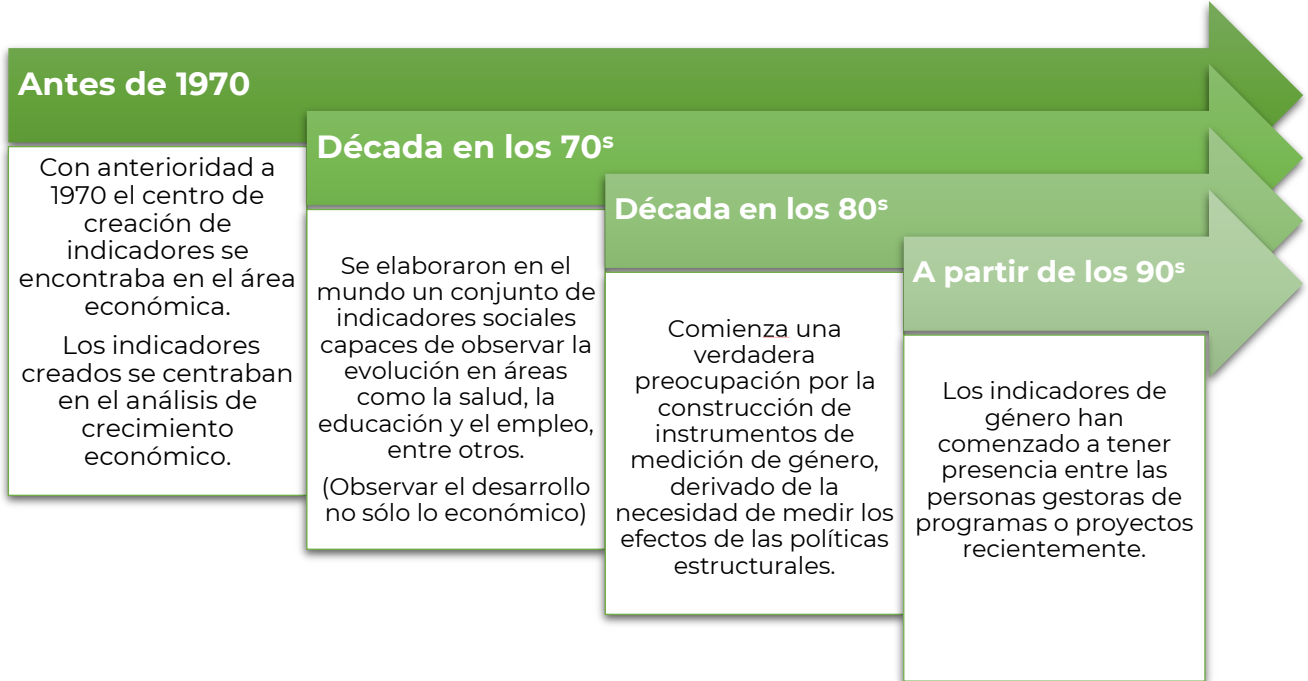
Antes de 1970

Con anterioridad a 1970 el centro de creación de indicadores se encontraba en el área económica.

Los indicadores creados se centraban en el análisis de crecimiento económico.

Década en los 70$^{s}$

Se elaboraron en el mundo un conjunto de indicadores sociales capaces de observar la evolución en áreas como la salud, la educación y el empleo, entre otros.

(Observar el desarrollo no sólo lo económico)

Década en los 80$^{s}$

Comienza una verdadera preocupación por la construcción de instrumentos de medición de género, derivado de la necesidad de medir los efectos de las políticas estructurales.

A partir de los 90$^{s}$

Los indicadores de género han comenzado a tener presencia entre las personas gestoras de programas o proyectos recientemente.